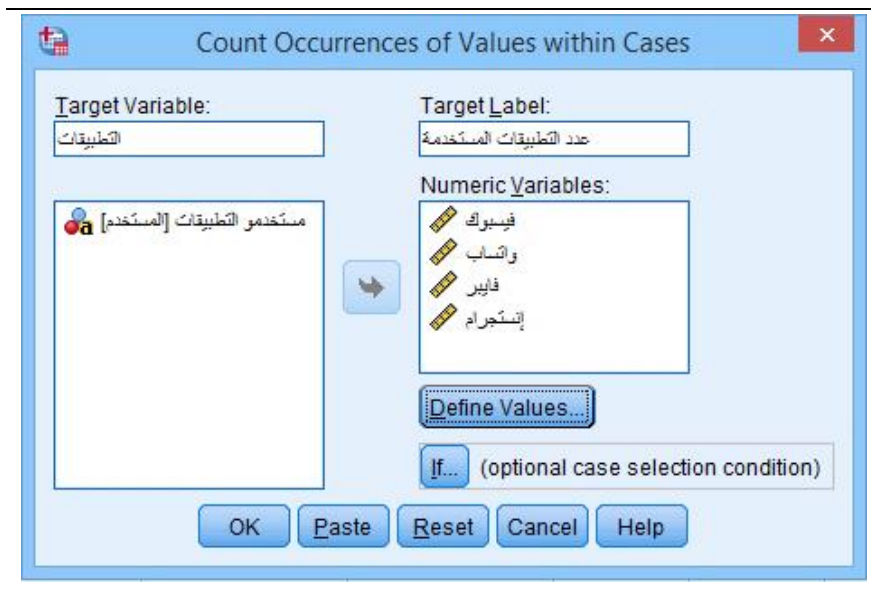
Count Occurrences of Values within Cases

Target Variable:
التطبيقات

Target Label:
عدد التطبيقات المستخدمة

Numeric Variables:

مستخدمو التطبيقات [المستخدم]

فيسبوك
واتساب
فايبر
إنستجرام

Define Values...

If... (optional case selection condition)

OK Paste Reset Cancel Help